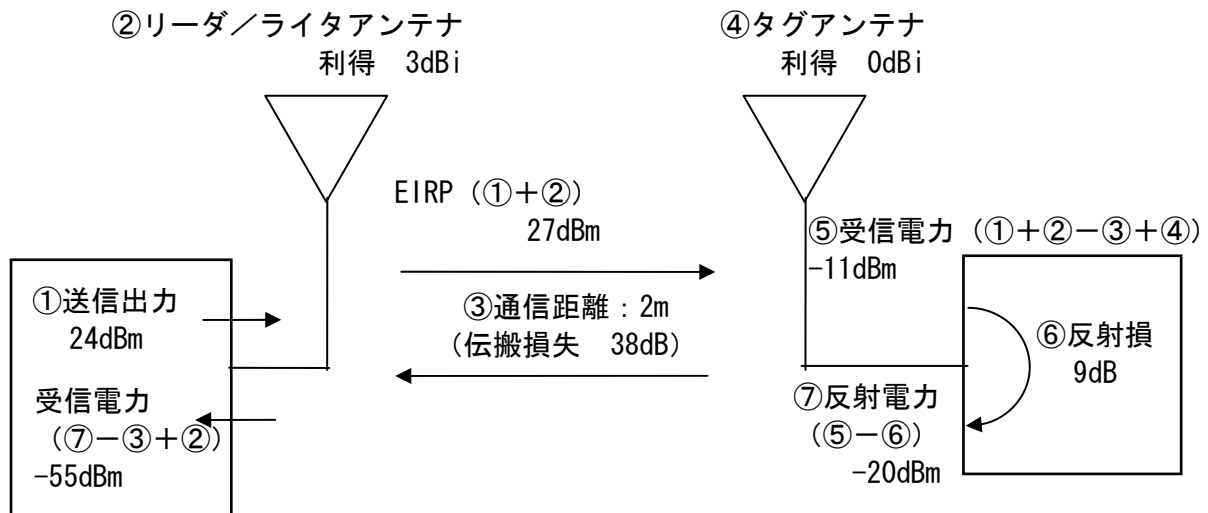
②リーダ／ライタアンテナ
利得　3dBi

④タグアンテナ
利得　0dBi

EIRP（①＋②）
27dBm

⑤受信電力（①＋②－③＋④）
-11dBm

①送信出力
24dBm

③通信距離：2m
（伝搬損失　38dB）

⑥反射損
9dB

受信電力
（⑦－③＋②）
-55dBm

⑦反射電力
（⑤－⑥）
-20dBm